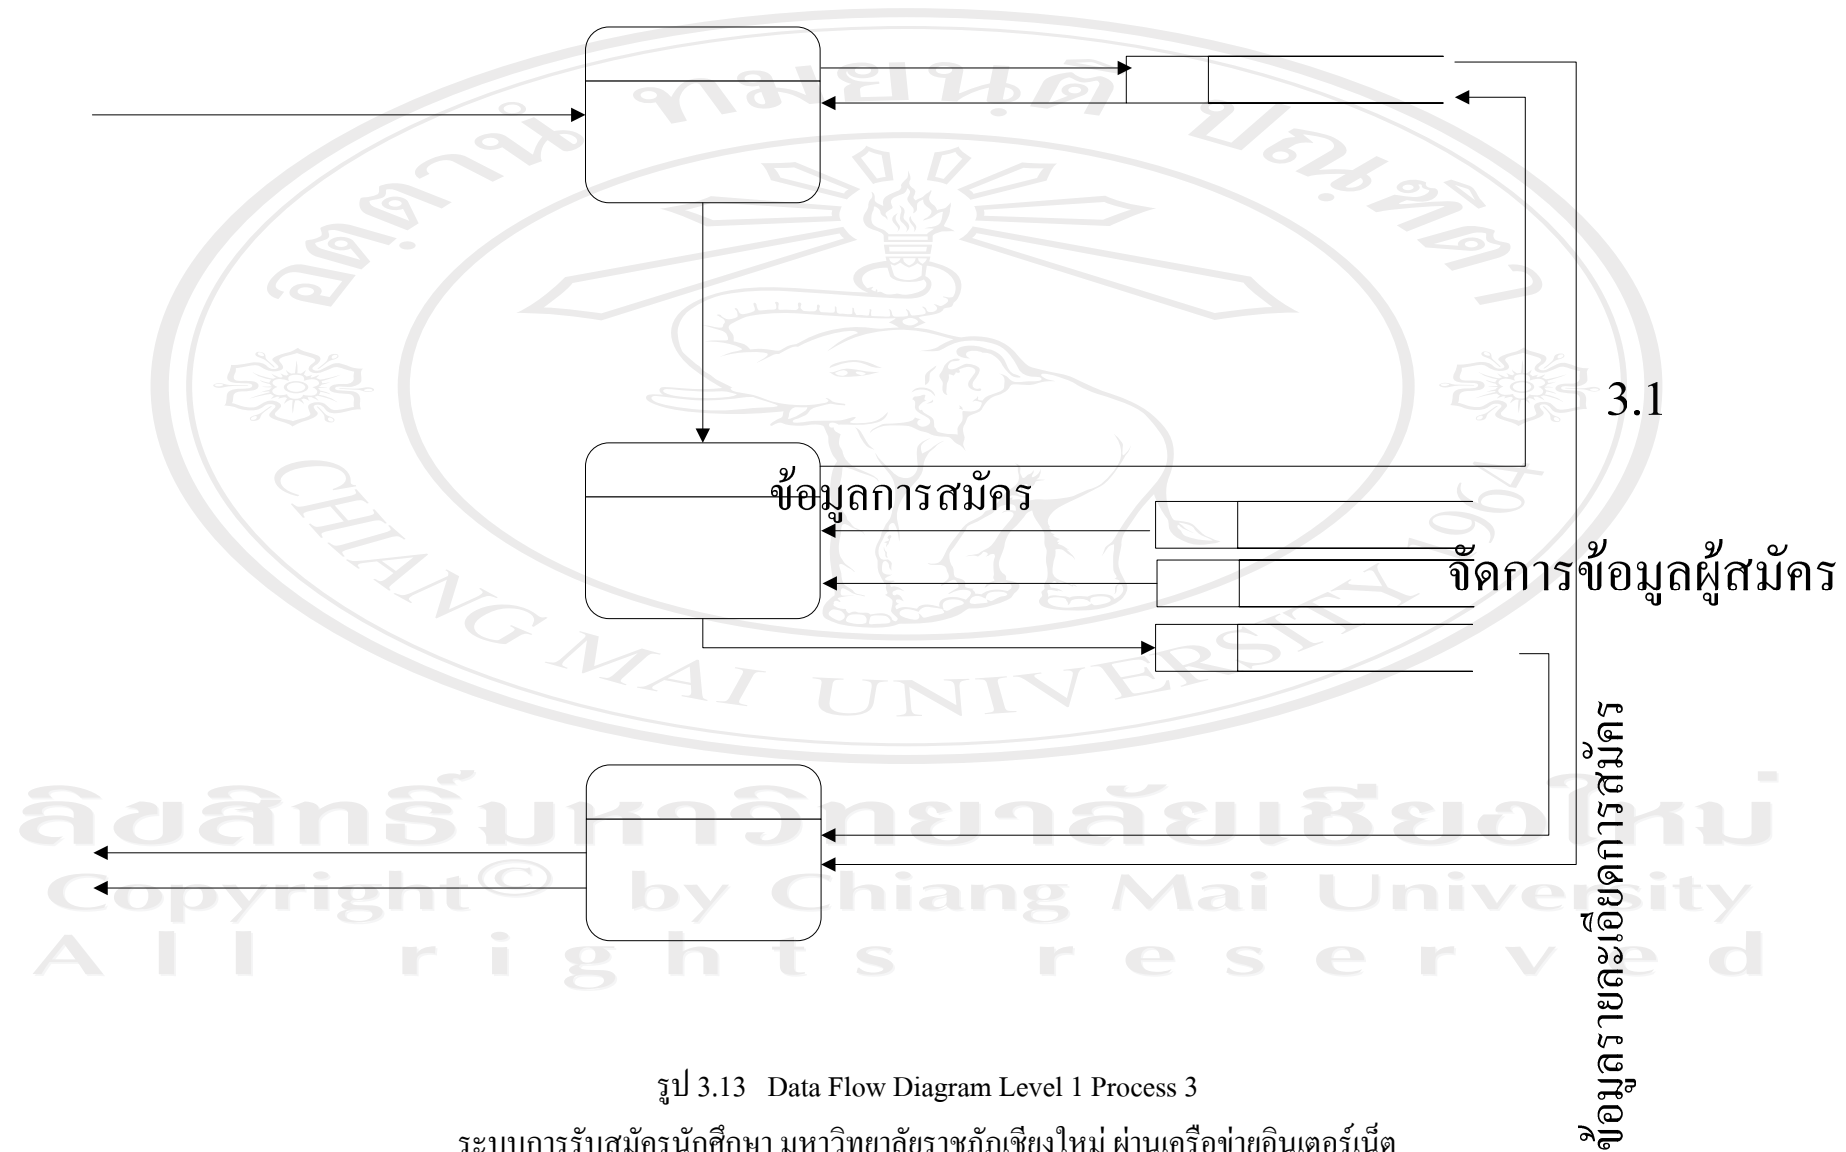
3.1

ข้อมูลการสมัคร

จัดการข้อมูลผู้สมัคร

ข้อมูลรายละเอียดการสมัคร

ลิขสิทธิ์มหาวิทยาลัยเชียงใหม่
Copyright© by Chiang Mai University
All rights reserved

รูป 3.13 Data Flow Diagram Level 1 Process 3

ระบบการรับสมัครนักศึกษา มหาวิทยาลัยราชภัฏเชียงใหม่ ผ่านเครือข่ายอินเตอร์เน็ต